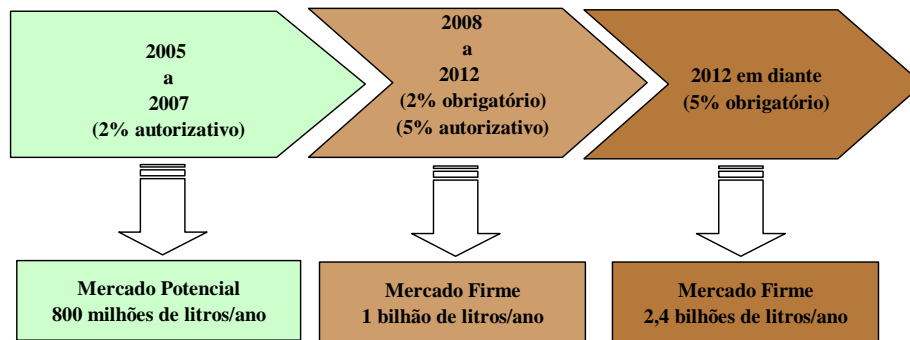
2005
a
2007
(2% autorizativo)

2008
a
2012
(2% obrigatório)
(5% autorizativo)

2012 em diante
(5% obrigatório)

Mercado Potencial
800 milhões de litros/ano

Mercado Firme
1 bilhão de litros/ano

Mercado Firme
2,4 bilhões de litros/ano